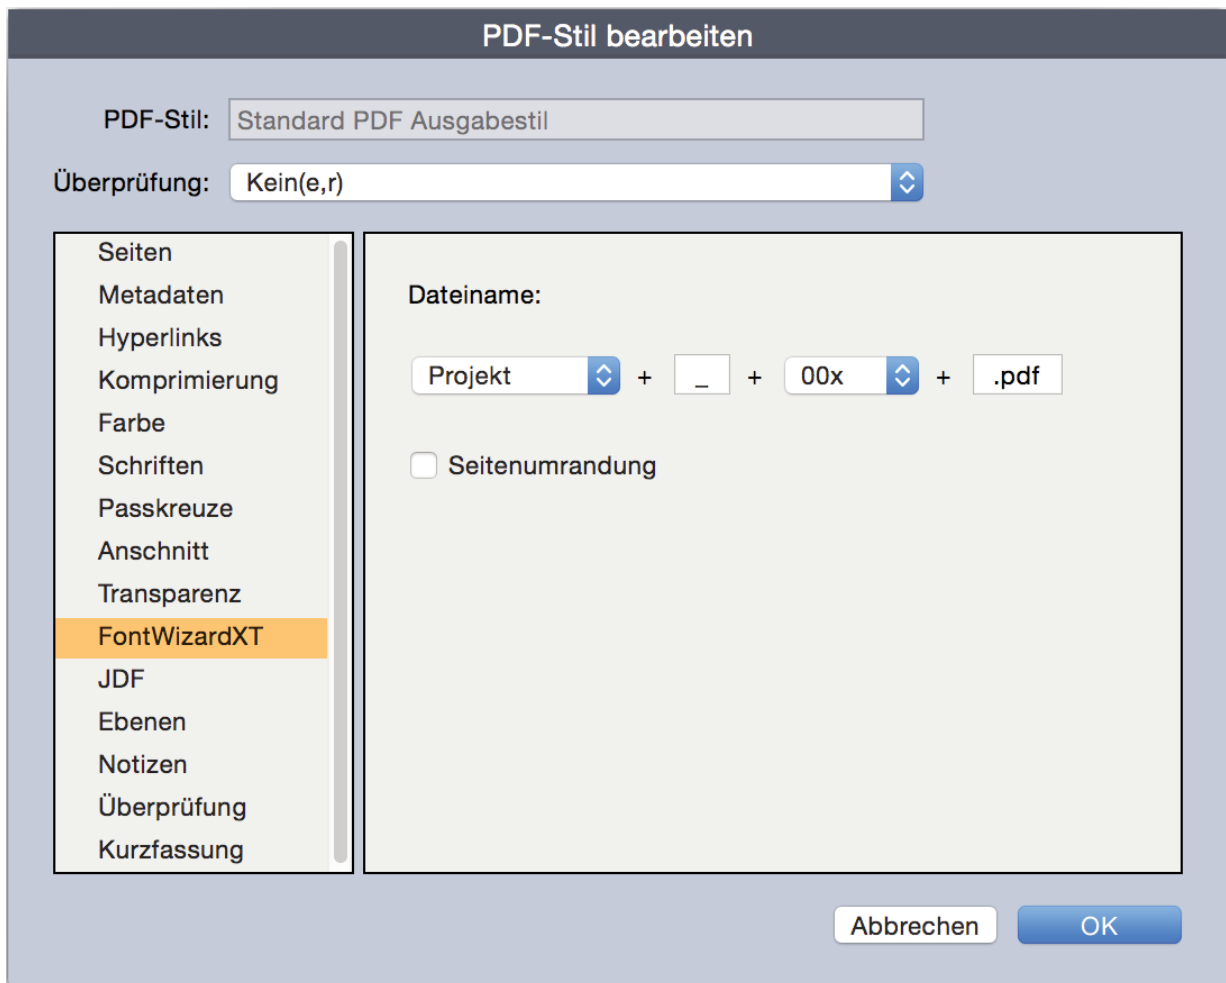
PDF-Stil bearbeiten

PDF-Stil: Standard PDF Ausgabestil

Überprüfung: Kein(e,r)

Seiten
Metadaten
Hyperlinks
Komprimierung
Farbe
Schriften
Passkreuze
Anschnitt
Transparenz
FontWizardXT
JDF
Ebenen
Notizen
Überprüfung
Kurzfassung

Dateiname:

Projekt + _ + 00x + .pdf

Seitenumrandung

Abbrechen OK